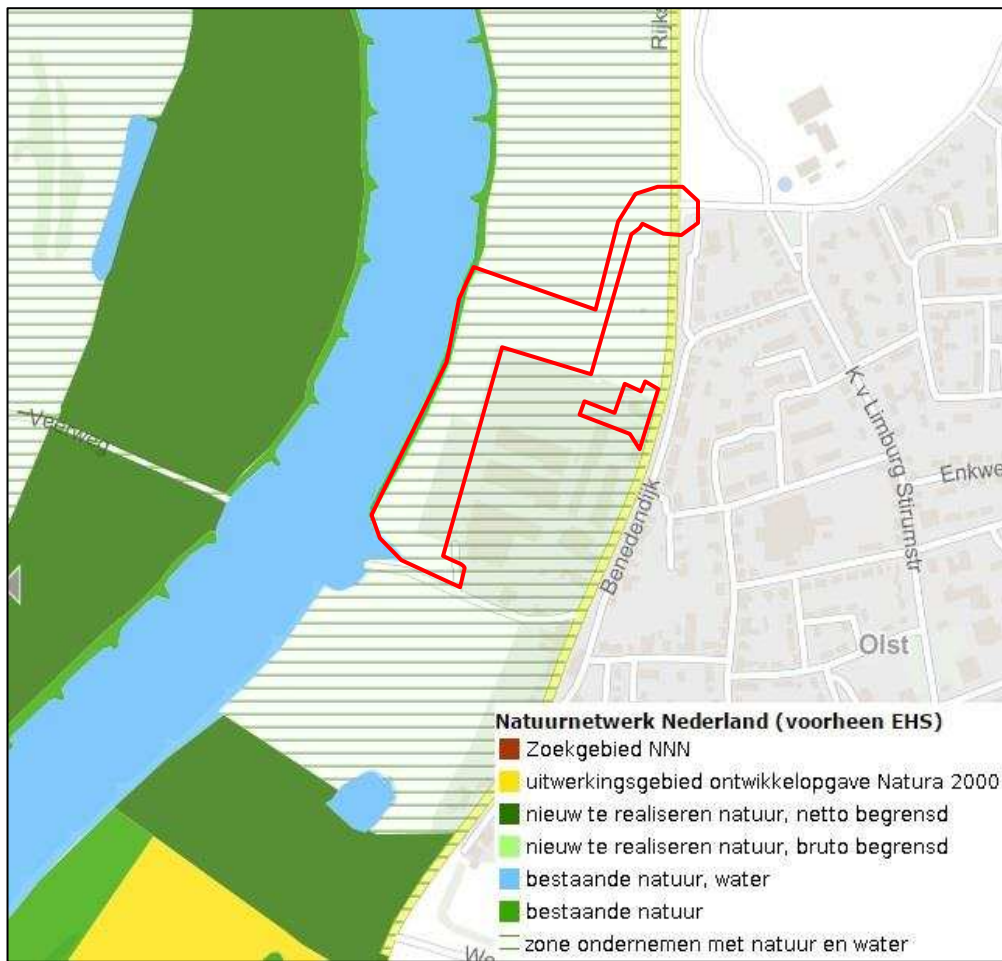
Rijks

Veerweg

Benedendijk

K v Limburg Stirumstr

Enkwe

Olst

We

Natuurnetwerk Nederland (voorheen EHS)
Zoekgebied NNN
uitwerkingsgebied ontwikkelopgave Natura 2000
nieuw te realiseren natuur, netto begrensd
nieuw te realiseren natuur, bruto begrensd
bestaande natuur, water
bestaande natuur
zone ondernemen met natuur en water